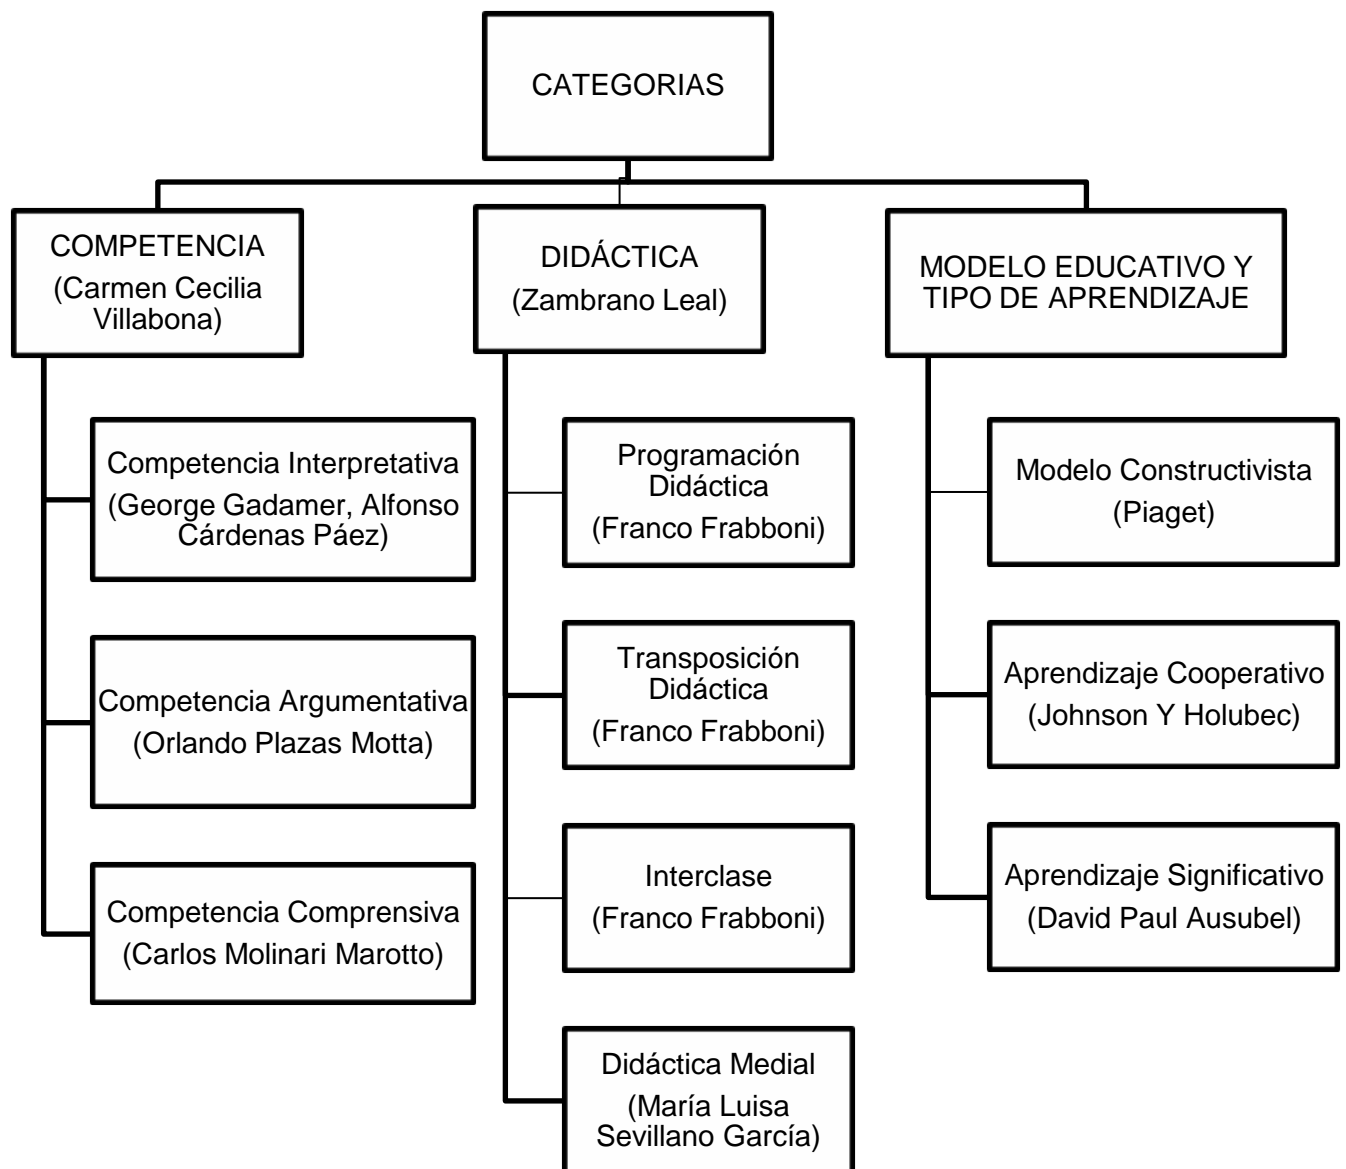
CATEGORIAS

COMPETENCIA
(Carmen Cecilia Villabona)

Competencia Interpretativa
(George Gadamer, Alfonso Cárdenas Páez)

Competencia Argumentativa
(Orlando Plazas Motta)

Competencia Comprensiva
(Carlos Molinari Marotto)

DIDÁCTICA
(Zambrano Leal)

Programación Didáctica
(Franco Frabboni)

Transposición Didáctica
(Franco Frabboni)

Interclase
(Franco Frabboni)

Didáctica Medial
(María Luisa Sevillano García)

MODELO EDUCATIVO Y TIPO DE APRENDIZAJE

Modelo Constructivista
(Piaget)

Aprendizaje Cooperativo
(Johnson Y Holubec)

Aprendizaje Significativo
(David Paul Ausubel)